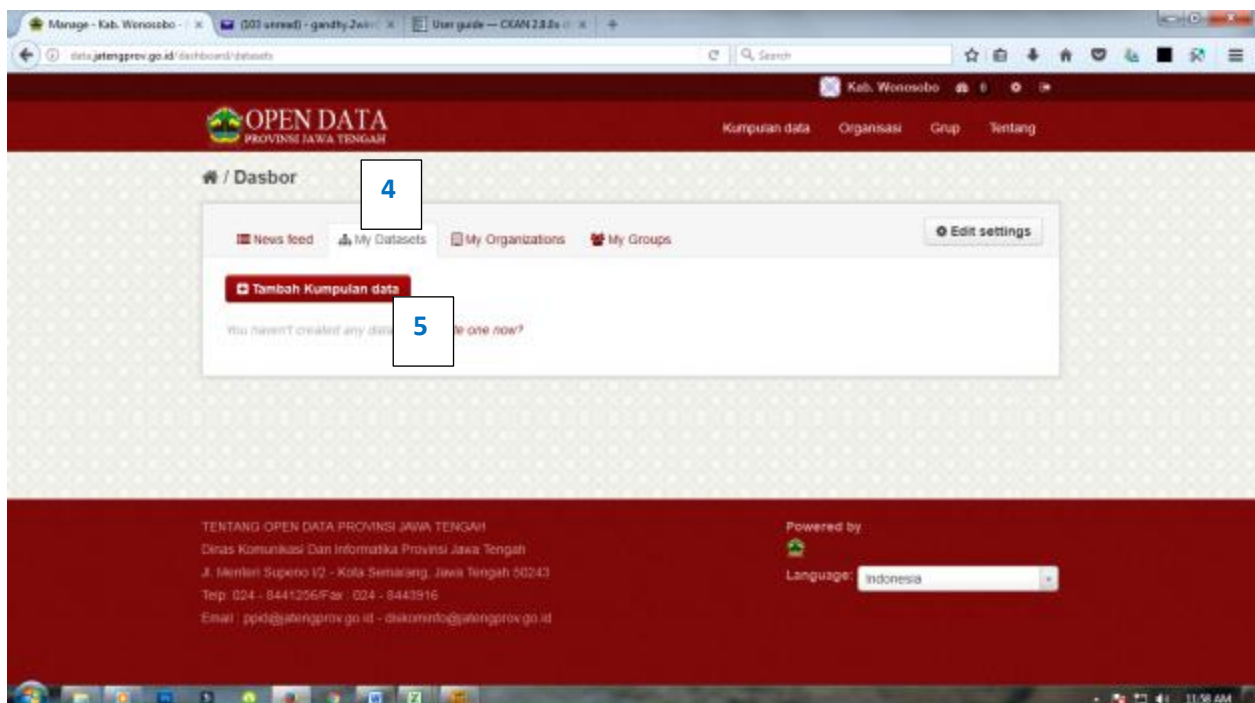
Manage - Kab. Wonosobo - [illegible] × (103 unread) - gandhy.2win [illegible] × User guide — CKAN 2.8.0a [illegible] × +

data.jatengprov.go.id/dashboard/datasets

Search

Kab. Wonosobo 0

OPEN DATA
PROVINSI JAWA TENGAH

Kumpulan data Organisasi Grup Tentang

/ Dasbor

4

News feed My Datasets My Organizations My Groups

Edit settings

Tambah Kumpulan data

5

You haven't created any data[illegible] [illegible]te one now?

TENTANG OPEN DATA PROVINSI JAWA TENGAH
Dinas Komunikasi Dan Informatika Provinsi Jawa Tengah
Jl. Menteri Supeno I/2 - Kota Semarang, Jawa Tengah 50243
Telp: 024 - 8441256/Fax : 024 - 8443916
Email : ppid@jatengprov.go.id - diskominfo@jatengprov.go.id

Powered by

Language: Indonesia

11:58 AM